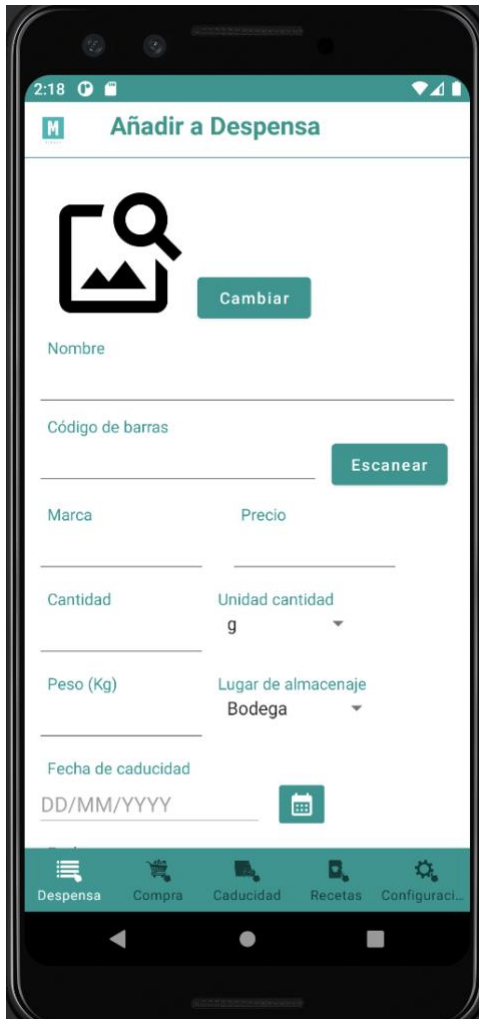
2:18

M Añadir a Despensa

Cambiar

Nombre

Código de barras

Escanear

Marca

Precio

Cantidad

Unidad cantidad
g

Peso (Kg)

Lugar de almacenaje
Bodega

Fecha de caducidad
DD/MM/YYYY

Despensa Compra Caducidad Recetas Configuraci...